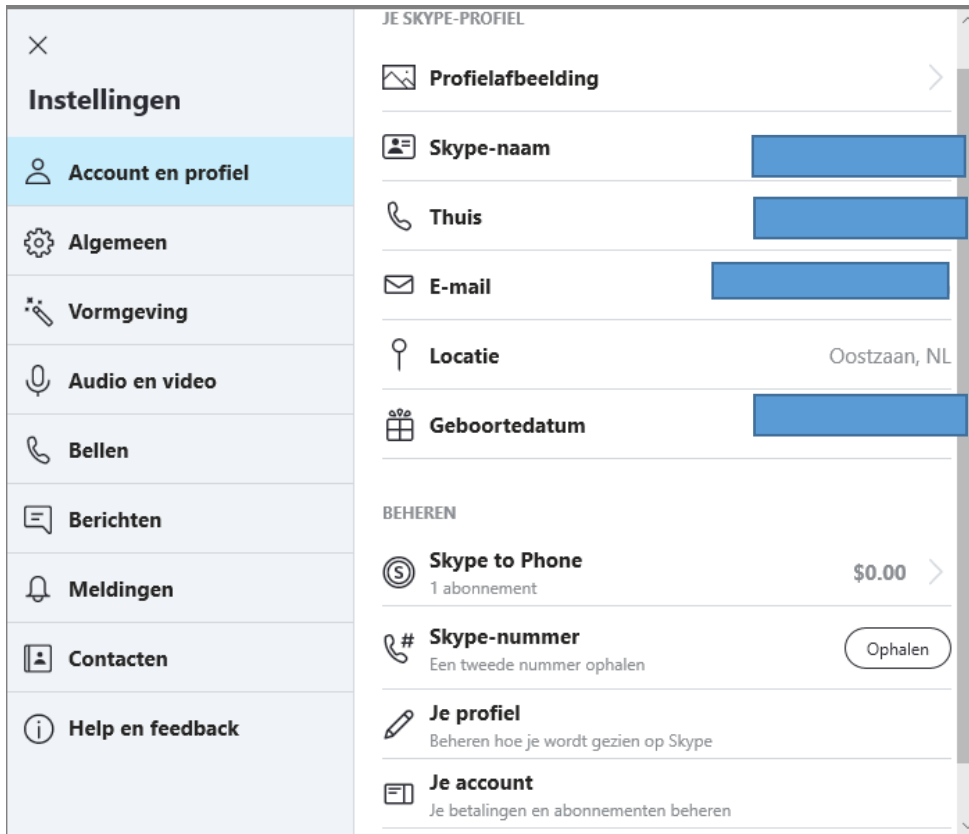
×

Instellingen

Account en profiel

Algemeen

Vormgeving

Audio en video

Bellen

Berichten

Meldingen

Contacten

Help en feedback

JE SKYPE-PROFIEL

Profielafbeelding

Skype-naam

Thuis

E-mail

Locatie Oostzaan, NL

Geboortedatum

BEHEREN

Skype to Phone
1 abonnement
$0.00

Skype-nummer
Een tweede nummer ophalen
Ophalen

Je profiel
Beheren hoe je wordt gezien op Skype

Je account
Je betalingen en abonnementen beheren